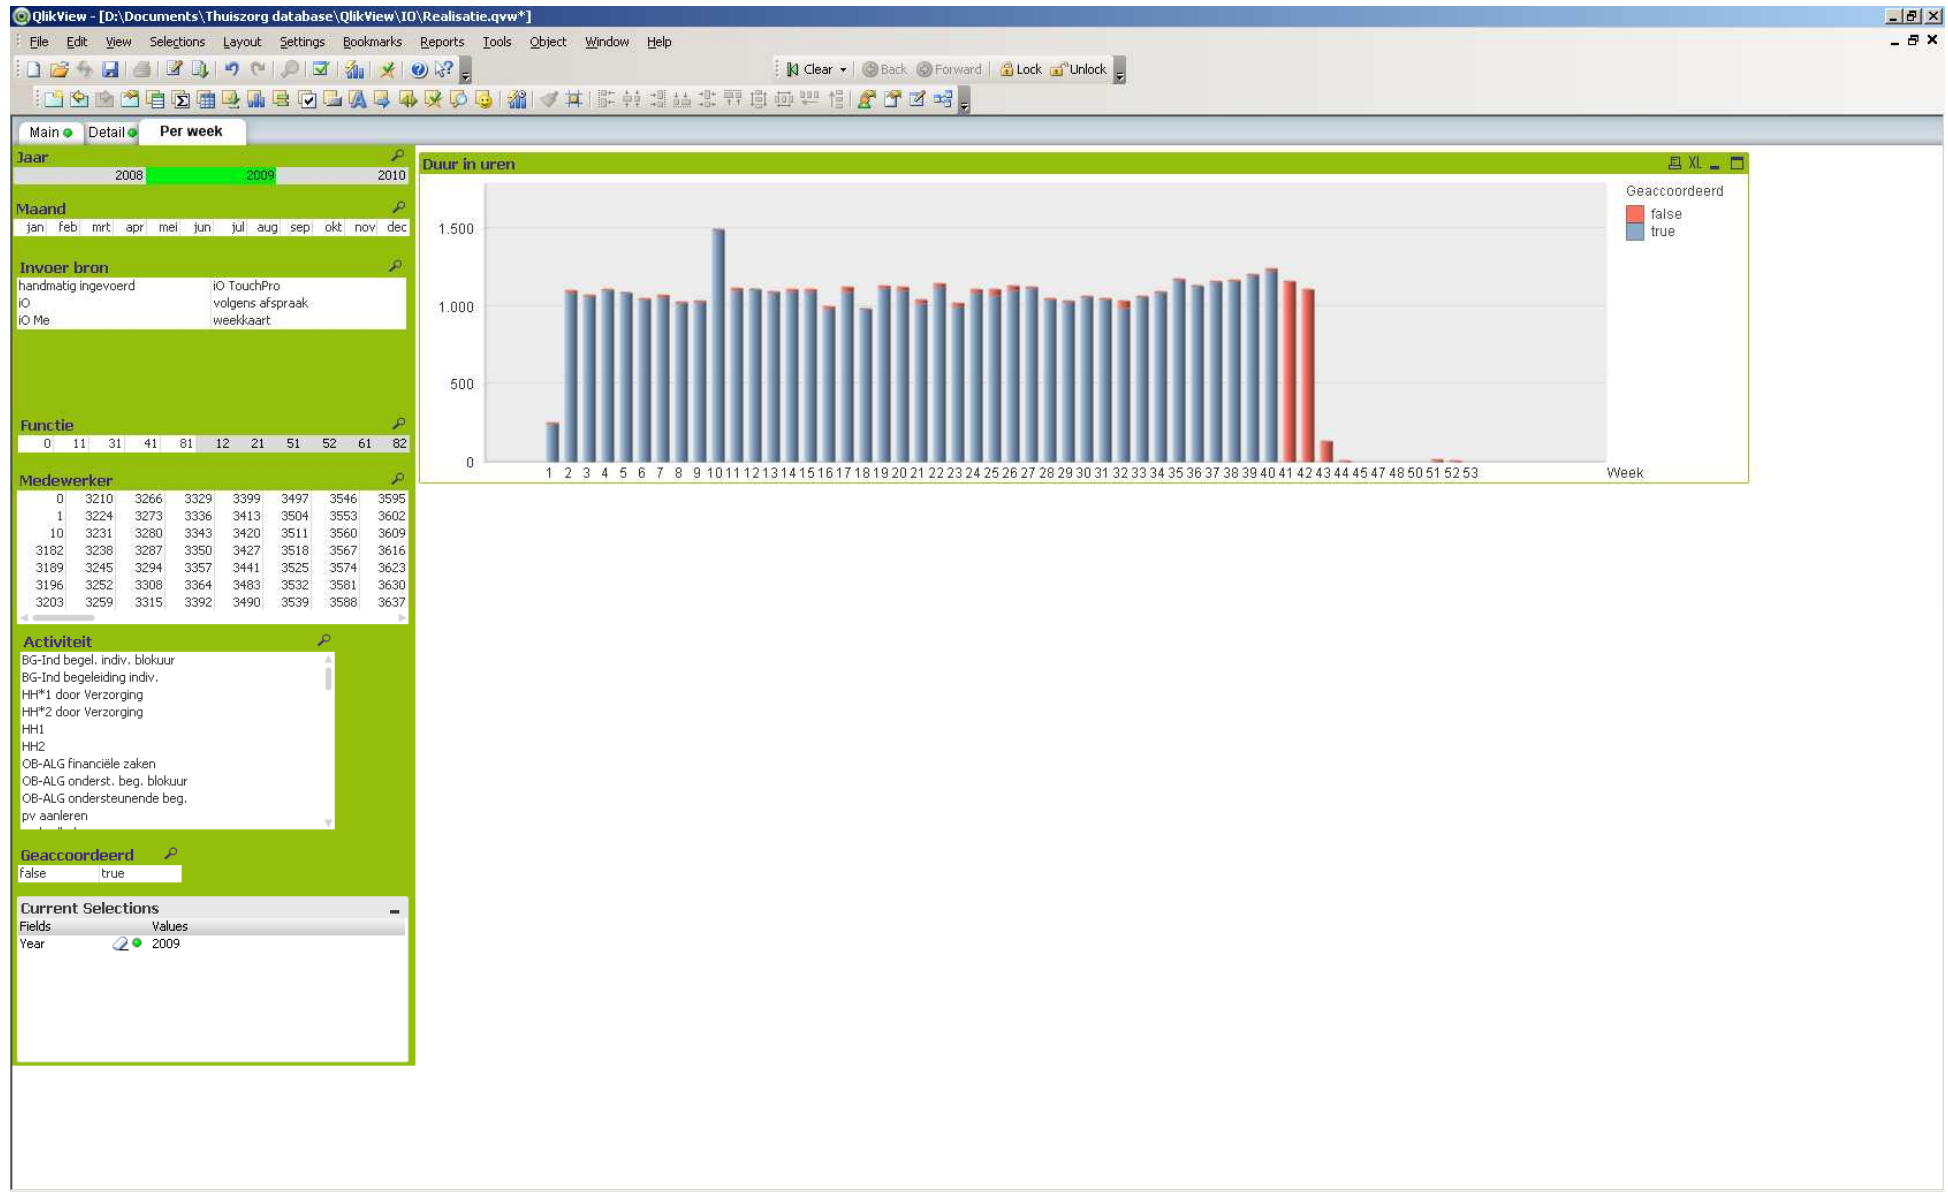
QlikView - [D:\Documents\Thuiszorg database\QlikView\IO\Realisatie.qvw*]

File Edit View Selections Layout Settings Bookmarks Reports Tools Object Window Help

Clear Back Forward Lock Unlock

Main Detail Per week

Jaar

2008 2009 2010

Maand

jan feb mrt apr mei jun jul aug sep okt nov dec

Invoer bron

handmatig ingevoerd iO TouchPro
iO volgens afspraak
iO Me weekkaart

Functie

0 11 31 41 81 12 21 51 52 61 82

Medewerker

| 0 | 3210 | 3266 | 3329 | 3399 | 3497 | 3546 | 3595 |
|---|---|---|---|---|---|---|---|
| 1 | 3224 | 3273 | 3336 | 3413 | 3504 | 3553 | 3602 |
| 10 | 3231 | 3280 | 3343 | 3420 | 3511 | 3560 | 3609 |
| 3182 | 3238 | 3287 | 3350 | 3427 | 3518 | 3567 | 3616 |
| 3189 | 3245 | 3294 | 3357 | 3441 | 3525 | 3574 | 3623 |
| 3196 | 3252 | 3308 | 3364 | 3483 | 3532 | 3581 | 3630 |
| 3203 | 3259 | 3315 | 3392 | 3490 | 3539 | 3588 | 3637 |

Activiteit

BG-Ind begel. indiv. blokuur
BG-Ind begeleiding indiv.
HH*1 door Verzorging
HH*2 door Verzorging
HH1
HH2
OB-ALG financiële zaken
OB-ALG onderst. beg. blokuur
OB-ALG ondersteunende beg.
pv aanleren

Geaccoordeerd

false true

Current Selections

| Fields | Values |
|---|---|
| Year | 2009 |

Duur in uren

XL

1.500
1.000
500
0

1 2 3 4 5 6 7 8 9 10 11 12 13 14 15 16 17 18 19 20 21 22 23 24 25 26 27 28 29 30 31 32 33 34 35 36 37 38 39 40 41 42 43 44 45 47 48 50 51 52 53 Week

Geaccoordeerd
false
true